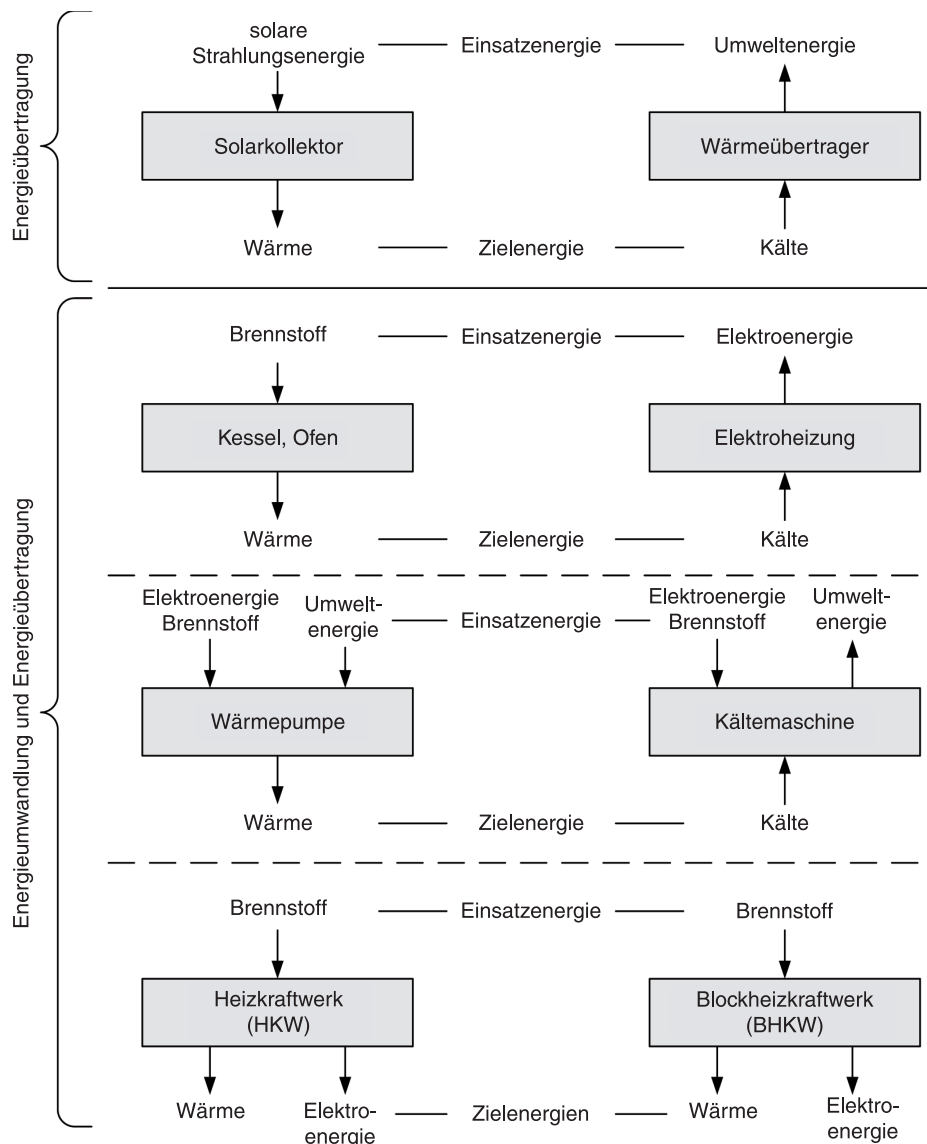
Energieübertragung

solare Strahlungsenergie — Einsatzenergie — Umweltenergie

Solarkollektor

Wärmeübertrager

Wärme — Zielenergie — Kälte

Energieumwandlung und Energieübertragung

Brennstoff — Einsatzenergie — Elektroenergie

Kessel, Ofen

Elektroheizung

Wärme — Zielenergie — Kälte

Elektroenergie Brennstoff

Umweltenergie — Einsatzenergie — Elektroenergie Brennstoff

Umweltenergie

Wärmepumpe

Kältemaschine

Wärme — Zielenergie — Kälte

Brennstoff — Einsatzenergie — Brennstoff

Heizkraftwerk (HKW)

Blockheizkraftwerk (BHKW)

Wärme

Elektroenergie — Zielenergien — Wärme

Elektroenergie